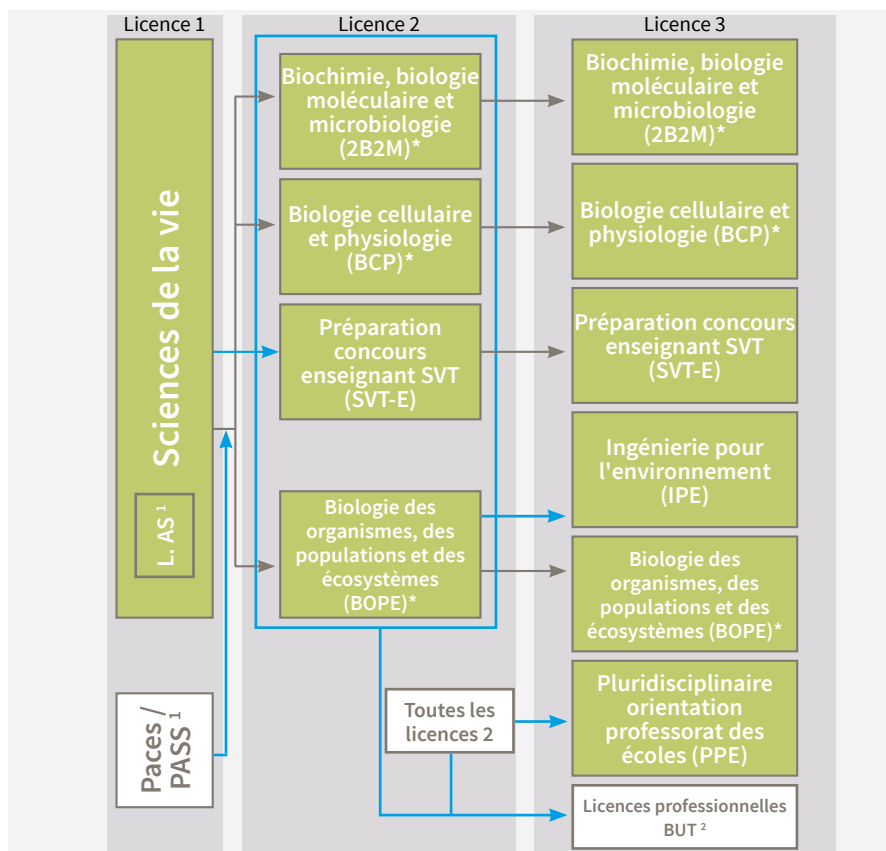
Licence 1

Sciences de la vie

L. AS $^1$

Paces / PASS $^1$

Licence 2

Biochimie, biologie moléculaire et microbiologie (2B2M)*

Biologie cellulaire et physiologie (BCP)*

Préparation concours enseignant SVT (SVT-E)

Biologie des organismes, des populations et des écosystèmes (BOPE)*

Toutes les licences 2

Licence 3

Biochimie, biologie moléculaire et microbiologie (2B2M)*

Biologie cellulaire et physiologie (BCP)*

Préparation concours enseignant SVT (SVT-E)

Ingénierie pour l'environnement (IPE)

Biologie des organismes, des populations et des écosystèmes (BOPE)*

Pluridisciplinaire orientation professorat des écoles (PPE)

Licences professionnelles BUT $^2$